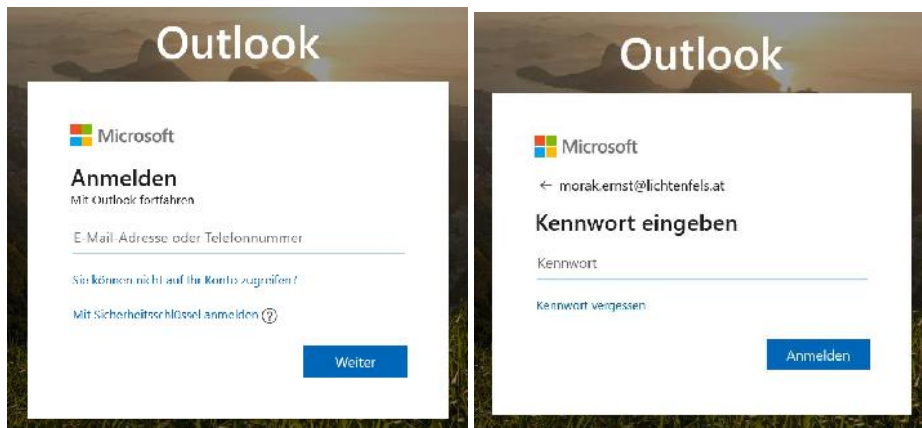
Outlook

Microsoft

Anmelden
Mit Outlook fortfahren

E-Mail-Adresse oder Telefonnummer

Sie können nicht auf Ihr Konto zugreifen?

Mit Sicherheitsschlüssel anmelden ?

Weiter

Outlook

Microsoft

← morak.ernst@lichtenfels.at

Kennwort eingeben

Kennwort

Kennwort vergessen

Anmelden